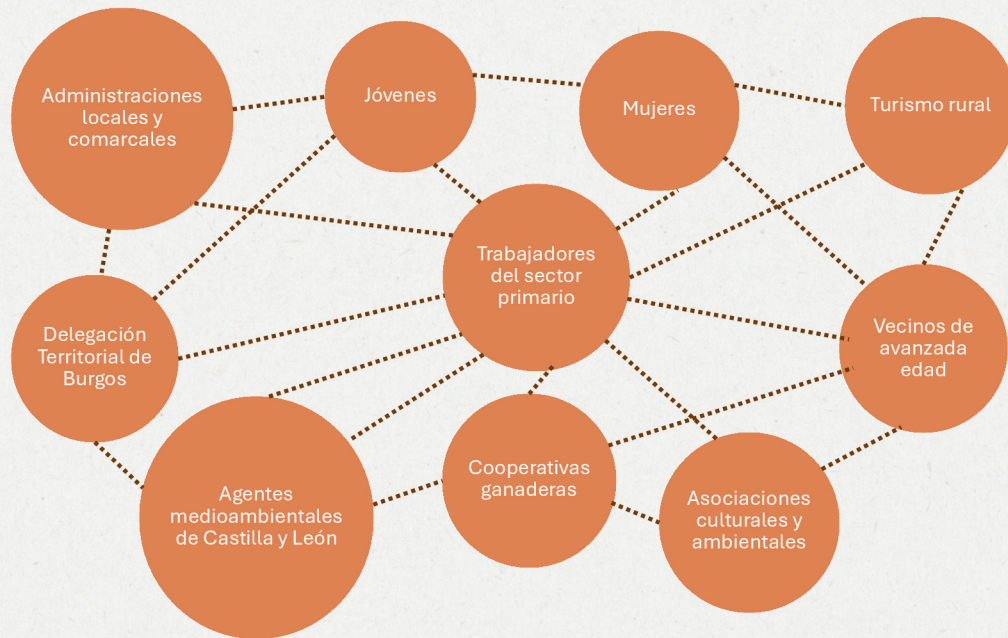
Administraciones locales y comarcales

Jóvenes

Mujeres

Turismo rural

Trabajadores del sector primario

Delegación Territorial de Burgos

Vecinos de avanzada edad

Agentes medioambientales de Castilla y León

Cooperativas ganaderas

Asociaciones culturales y ambientales